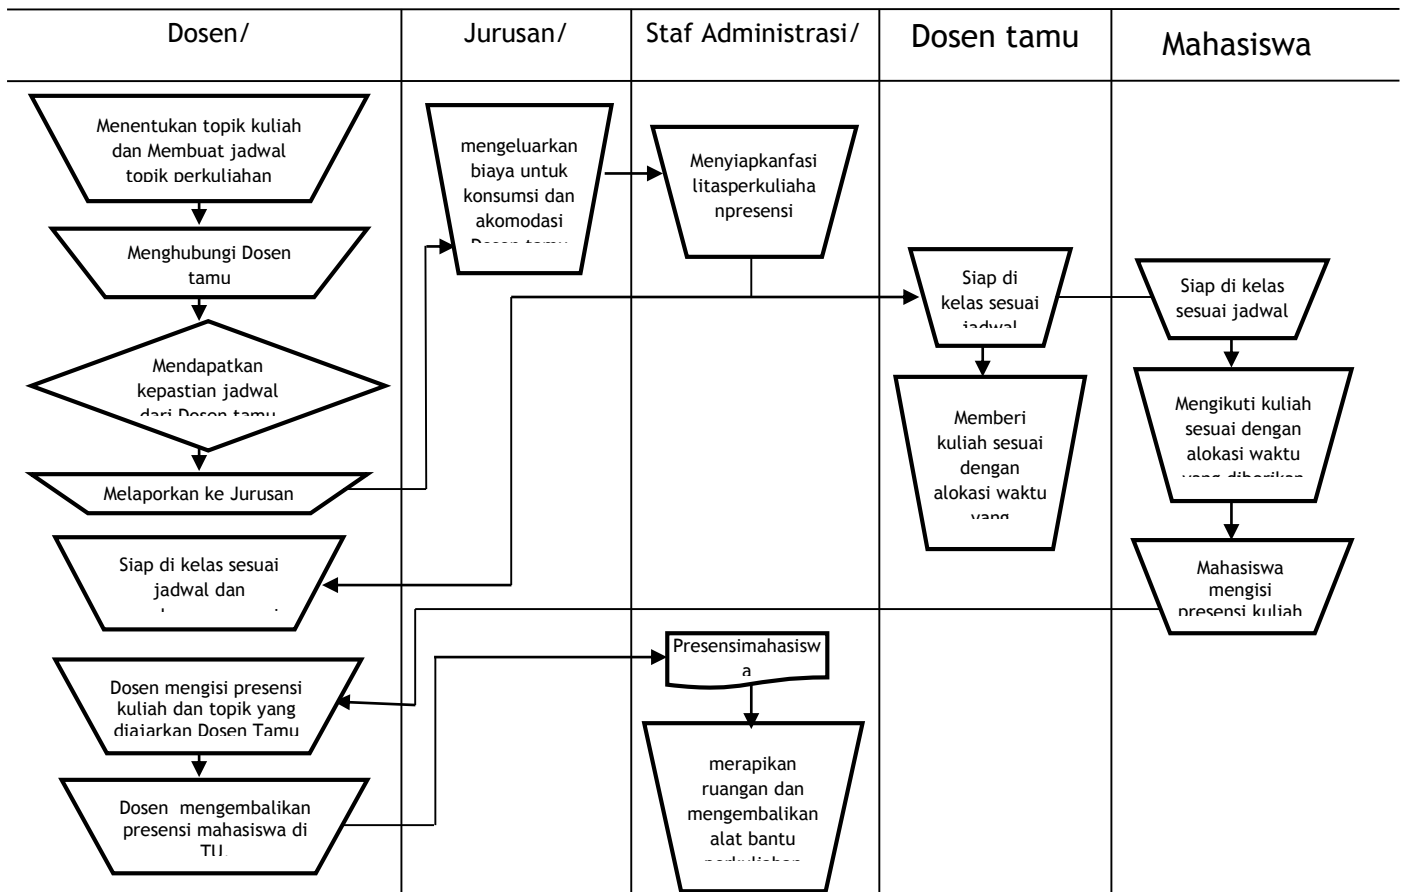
Dosen/

Jurusan/

Staf Administrasi/

Dosen tamu

Mahasiswa

Menentukan topik kuliah dan Membuat jadwal topik perkuliahan

Menghubungi Dosen tamu

Mendapatkan kepastian jadwal dari Dosen tamu

Melaporkan ke Jurusan

Siap di kelas sesuai jadwal dan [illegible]

Dosen mengisi presensi kuliah dan topik yang diajarkan Dosen Tamu

Dosen mengembalikan presensi mahasiswa di TU

mengeluarkan biaya untuk konsumsi dan akomodasi Dosen tamu

Menyiapkanfasi litasperkuliaha npresensi

Presensimahasisw a

merapikan ruangan dan mengembalikan alat bantu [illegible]

Siap di kelas sesuai jadwal

Memberi kuliah sesuai dengan alokasi waktu yang

Siap di kelas sesuai jadwal

Mengikuti kuliah sesuai dengan alokasi waktu yang diberikan

Mahasiswa mengisi presensi kuliah